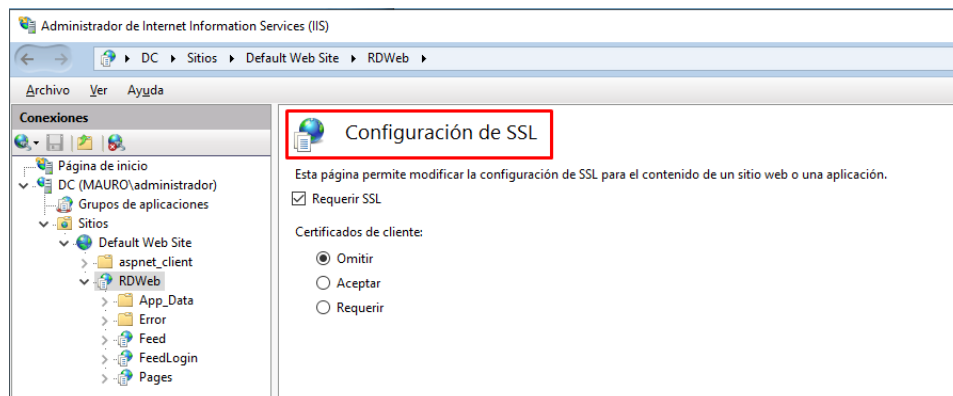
Administrador de Internet Information Services (IIS)

DC ▸ Sitios ▸ Default Web Site ▸ RDWeb ▸

Archivo Ver Ayuda

Conexiones

Página de inicio
DC (MAURO\administrador)
Grupos de aplicaciones
Sitios
Default Web Site
aspnet_client
RDWeb
App_Data
Error
Feed
FeedLogin
Pages

Configuración de SSL

Esta página permite modificar la configuración de SSL para el contenido de un sitio web o una aplicación.

☑ Requerir SSL

Certificados de cliente:

◉ Omitir
○ Aceptar
○ Requerir